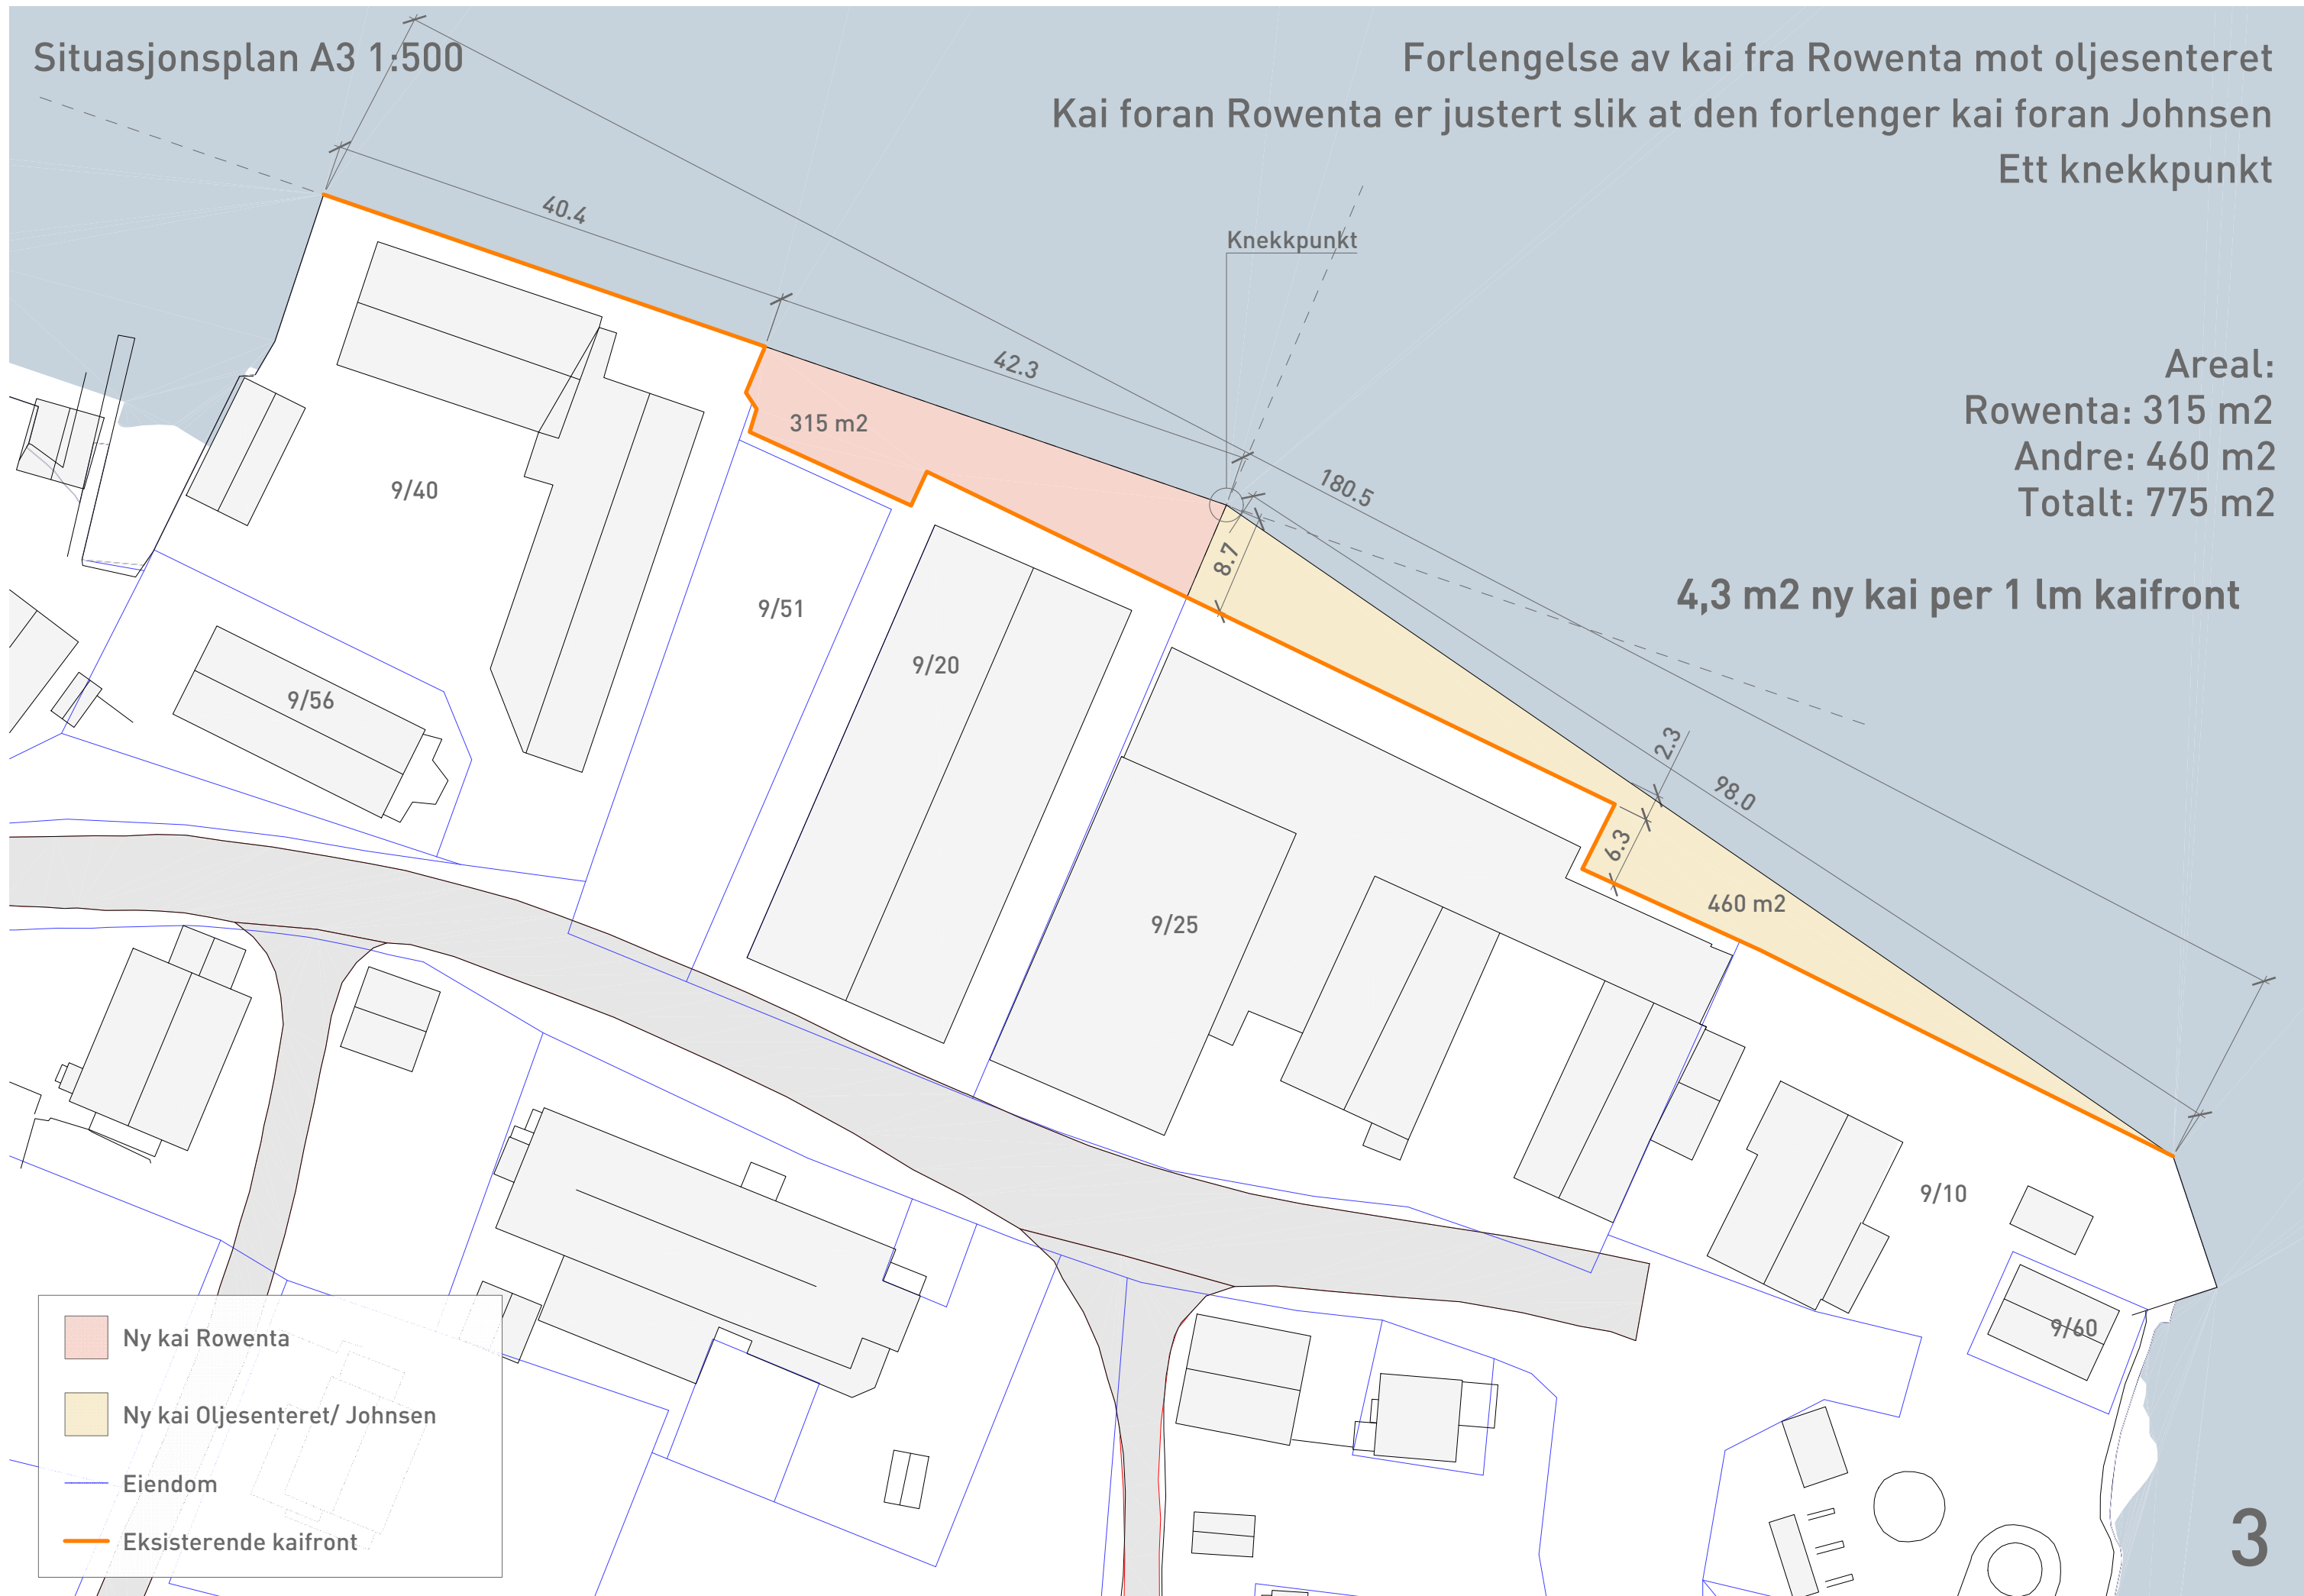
Situasjonsplan A3 1:500

Forlengelse av kai fra Rowenta mot oljesenteret
Kai foran Rowenta er justert slik at den forlenger kai foran Johnsen
Ett knekkpunkt

Knekkpunkt

40.4
42.3
180.5
8.7
2.3
98.0
6.3

315 m2
460 m2

Areal:
Rowenta: 315 m2
Andre: 460 m2
Totalt: 775 m2

4,3 m2 ny kai per 1 lm kaifront

9/40
9/51
9/20
9/56
9/25
9/10
9/60

Ny kai Rowenta
Ny kai Oljesenteret/ Johnsen
Eiendom
Eksisterende kaifront

3